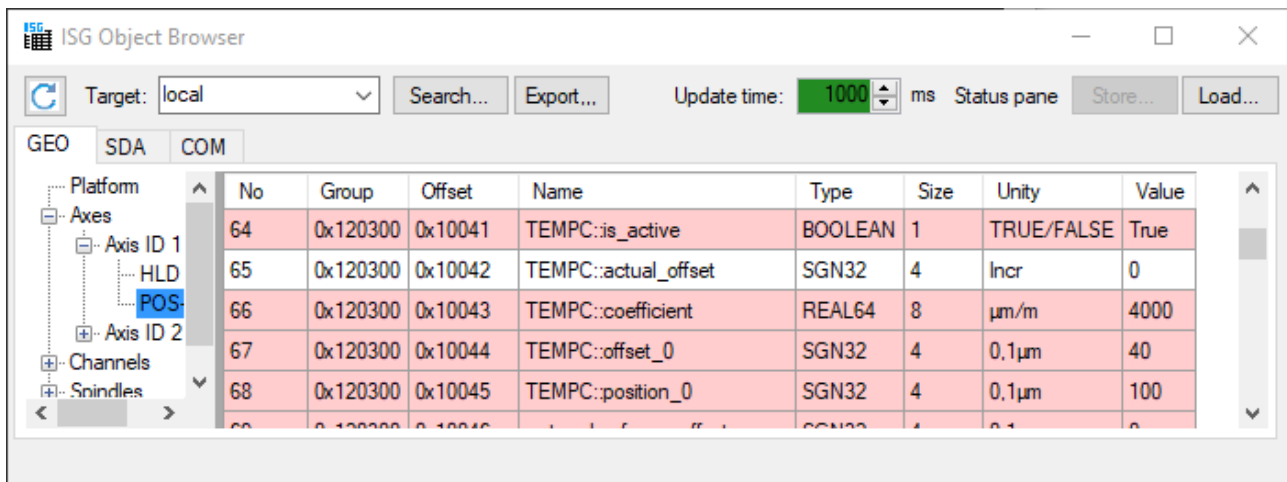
ISG Object Browser

Target: local
Search...
Export,,,
Update time: 1000 ms
Status pane
Store...
Load...

GEO SDA COM

Platform
Axes
Axis ID 1
HLD
POS-
Axis ID 2
Channels
Spindles

| No | Group | Offset | Name | Type | Size | Unity | Value |
|---|---|---|---|---|---|---|---|
| 64 | 0x120300 | 0x10041 | TEMPC::is_active | BOOLEAN | 1 | TRUE/FALSE | True |
| 65 | 0x120300 | 0x10042 | TEMPC::actual_offset | SGN32 | 4 | Incr | 0 |
| 66 | 0x120300 | 0x10043 | TEMPC::coefficient | REAL64 | 8 | µm/m | 4000 |
| 67 | 0x120300 | 0x10044 | TEMPC::offset_0 | SGN32 | 4 | 0,1µm | 40 |
| 68 | 0x120300 | 0x10045 | TEMPC::position_0 | SGN32 | 4 | 0,1µm | 100 |
| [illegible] | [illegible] | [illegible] | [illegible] | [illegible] | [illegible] | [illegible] | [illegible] |